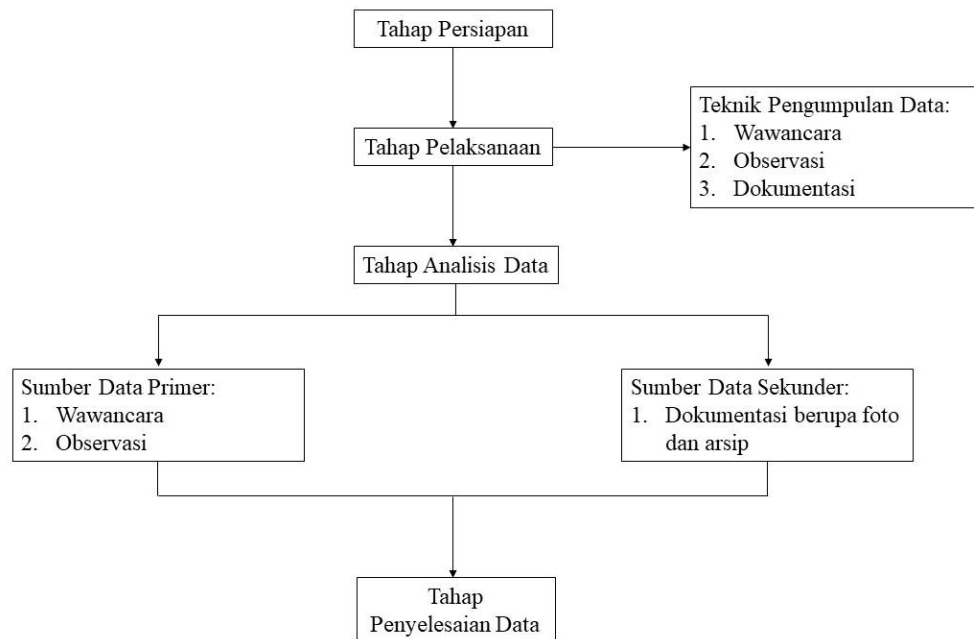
Tahap Persiapan

Tahap Pelaksanaan

Teknik Pengumpulan Data:
1. Wawancara
2. Observasi
3. Dokumentasi

Tahap Analisis Data

Sumber Data Primer:
1. Wawancara
2. Observasi

Sumber Data Sekunder:
1. Dokumentasi berupa foto dan arsip

Tahap Penyelesaian Data